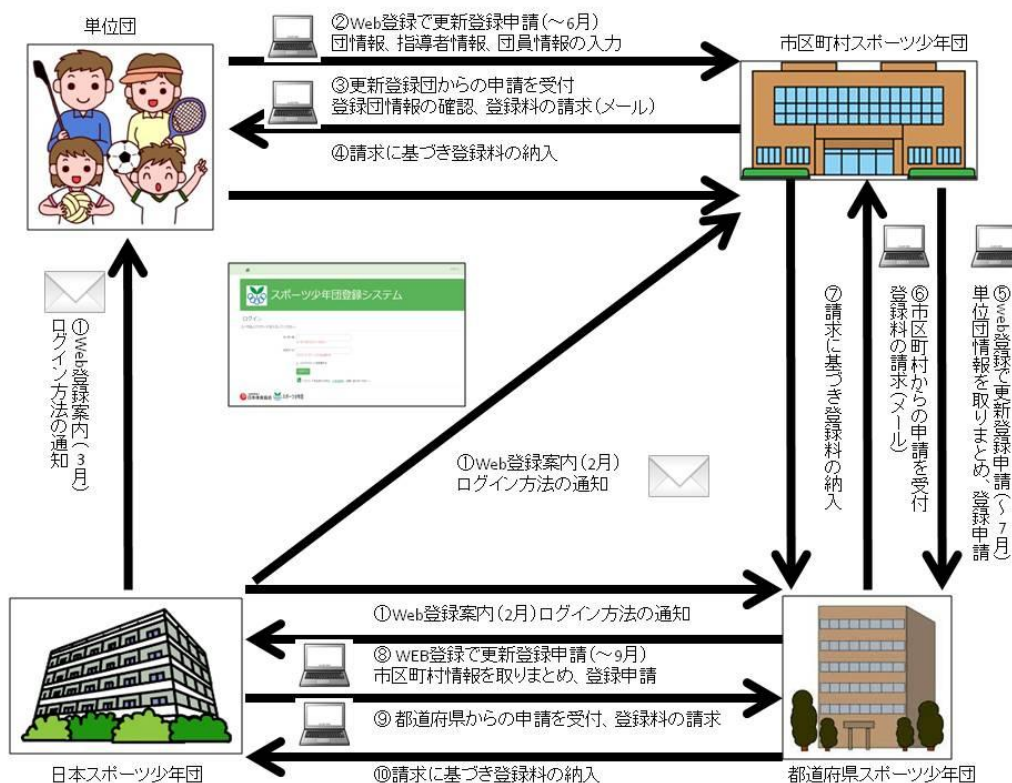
単位団

②Web登録で更新登録申請（～6月）
団情報、指導者情報、団員情報の入力

市区町村スポーツ少年団

③更新登録団からの申請を受付
登録団情報の確認、登録料の請求（メール）

④請求に基づき登録料の納入

スポーツ少年団登録システム

ログイン

①Web登録案内（3月）
ログイン方法の通知

⑦請求に基づき登録料の納入

⑥市区町村からの申請を受付
登録料の請求（メール）

⑤Web登録で更新登録申請（～7月）
単位団情報を取りまとめ、登録申請

①Web登録案内（2月）
ログイン方法の通知

①Web登録案内（2月）ログイン方法の通知

⑧ WEB登録で更新登録申請（～9月）
市区町村情報を取りまとめ、登録申請

⑨ 都道府県からの申請を受付、登録料の請求

⑩請求に基づき登録料の納入

日本スポーツ少年団

都道府県スポーツ少年団